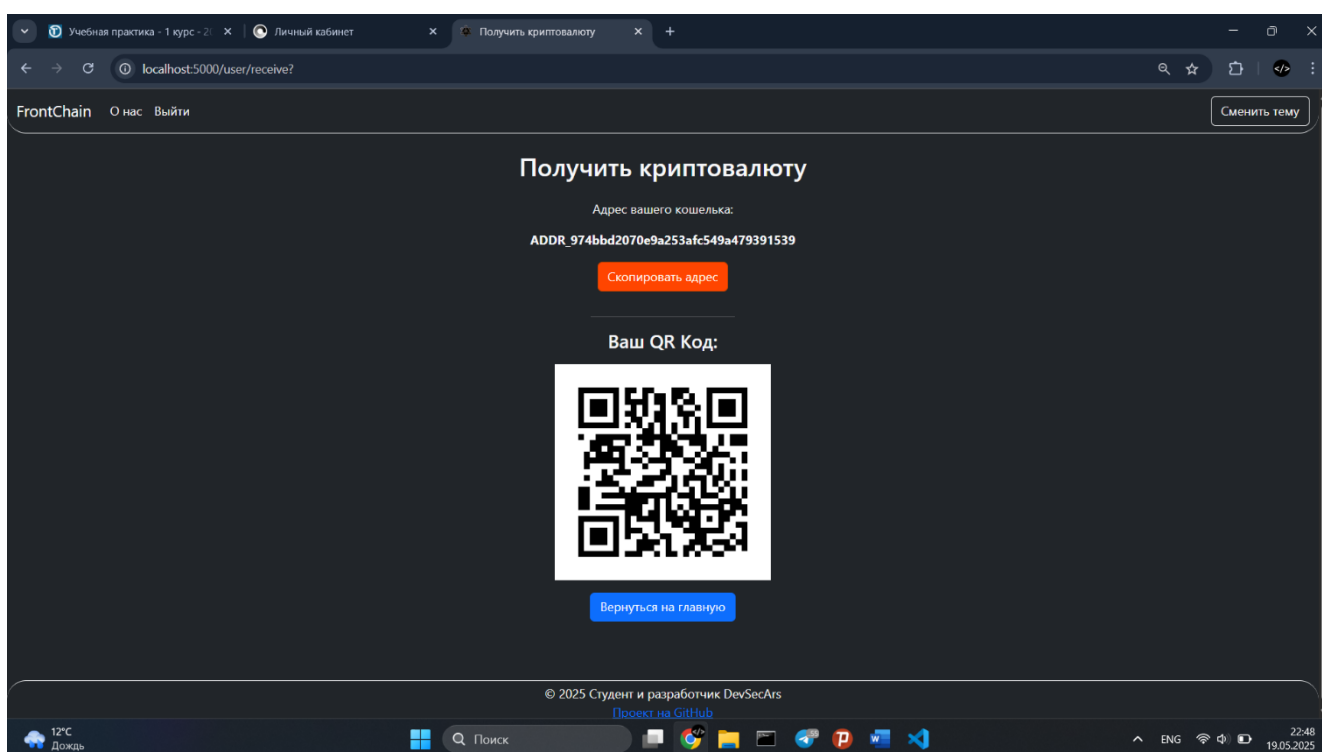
Учебная практика - 1 курс - 2(
Личный кабинет
Получить криптовалюту
localhost:5000/user/receive?

FrontChain О нас Выйти
Сменить тему

Получить криптовалюту

Адрес вашего кошелька:

ADDR_974bbd2070e9a253afc549a479391539

Скопировать адрес

Ваш QR Код:

Вернуться на главную

© 2025 Студент и разработчик DevSecArs

Проект на GitHub

12°C
Дождь
Поиск
ENG
22:48
19.05.2025